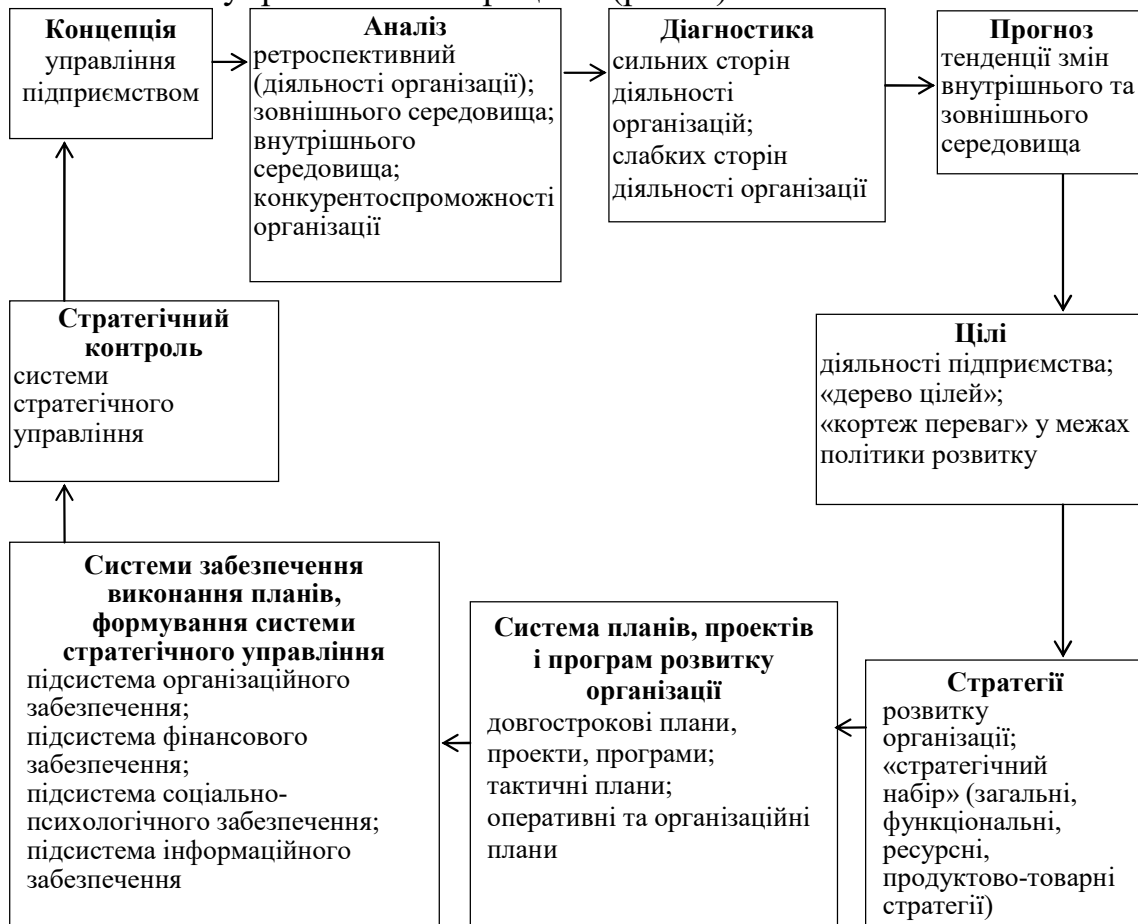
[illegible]

**Концепція** управління підприємством

**Аналіз** ретроспективний (діяльності організації); зовнішнього середовища; внутрішнього середовища; конкурентоспроможності організації

**Діагностика** сильних сторін діяльності організацій; слабких сторін діяльності організації

**Прогноз** тенденції змін внутрішнього та зовнішнього середовища

**Цілі** діяльності підприємства; «дерево цілей»; «кортеж переваг» у межах політики розвитку

**Стратегії** розвитку організації; «стратегічний набір» (загальні, функціональні, ресурсні, продуктово-товарні стратегії)

**Система планів, проектів і програм розвитку організації** довгострокові плани, проекти, програми; тактичні плани; оперативні та організаційні плани

**Системи забезпечення виконання планів, формування системи стратегічного управління** підсистема організаційного забезпечення; підсистема фінансового забезпечення; підсистема соціально-психологічного забезпечення; підсистема інформаційного забезпечення

**Стратегічний контроль** системи стратегічного управління